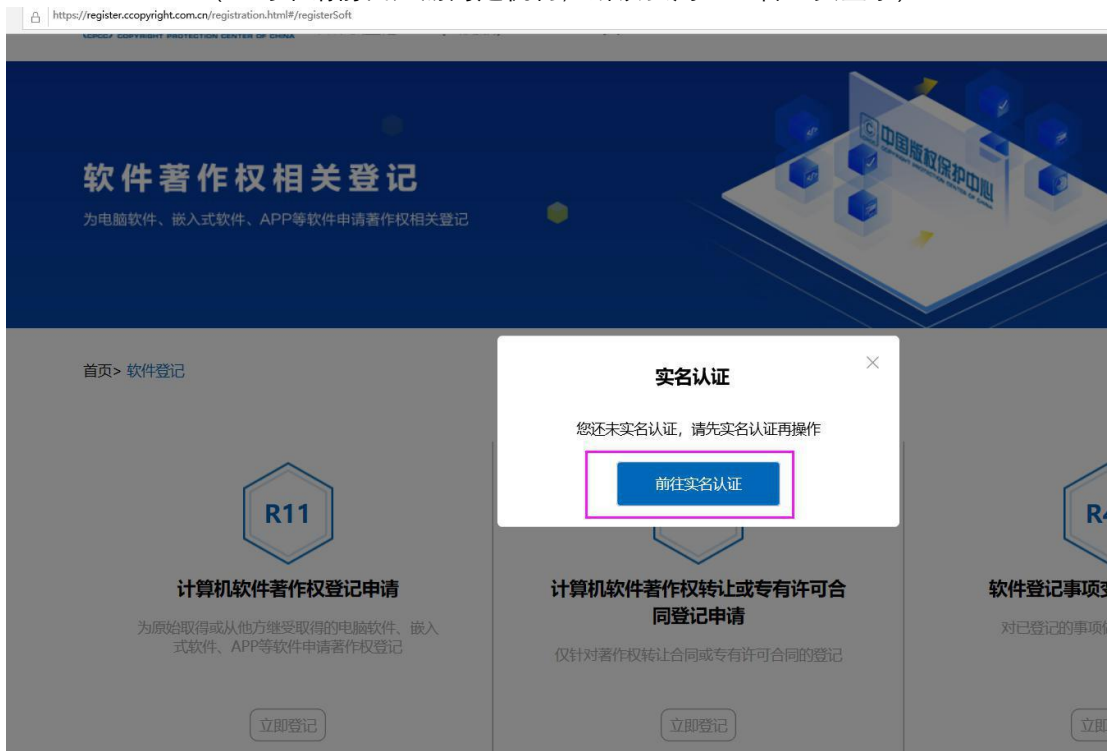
https://register.ccopyright.com.cn/registration.html#/registerSoft

COPYRIGHT PROTECTION CENTER OF CHINA

软件著作权相关登记

为电脑软件、嵌入式软件、APP等软件申请著作权相关登记

中国版权保护中心

首页> 软件登记

实名认证

您还未实名认证，请先实名认证再操作

前往实名认证

R11

计算机软件著作权登记申请

为原始取得或从他方继受取得的电脑软件、嵌入式软件、APP等软件申请著作权登记

立即登记

计算机软件著作权转让或专有许可合同登记申请

仅针对著作权转让合同或专有许可合同的登记

立即登记

R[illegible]

软件登记事项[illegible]

对已登记的事项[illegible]

立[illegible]